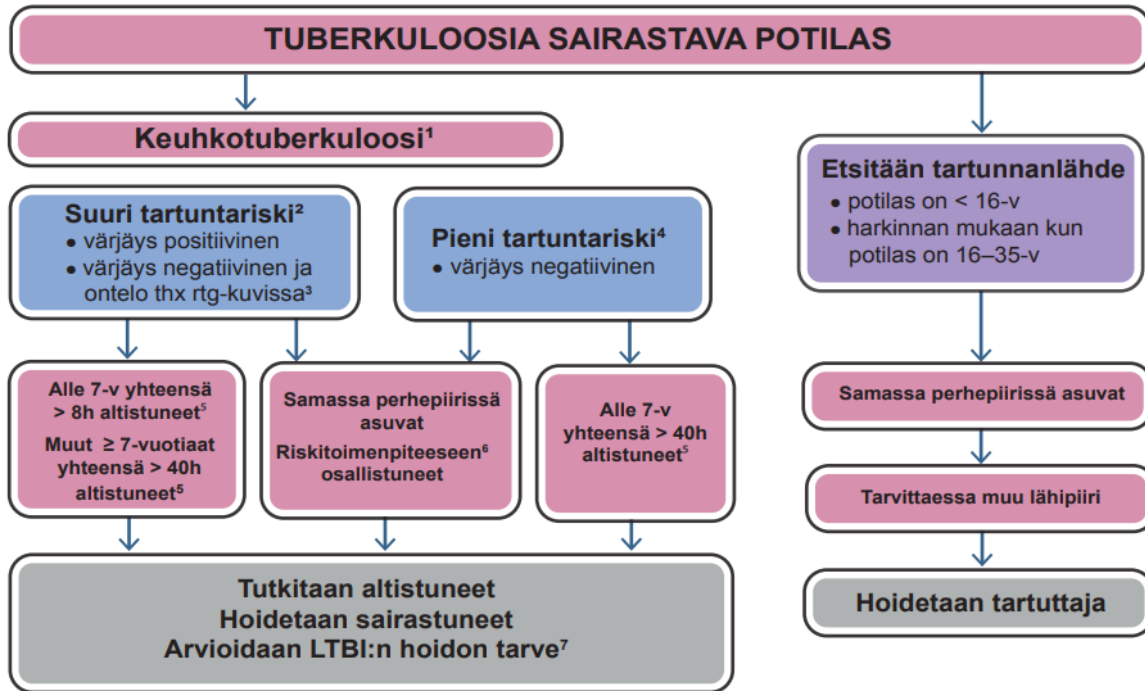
TUBERKULOOSIA SAIRASTAVA POTILAS

Keuhkotuberkuloosi¹

Suuri tartuntariski²
• värjäys positiivinen
• värjäys negatiivinen ja ontelo thx rtg-kuvissa³

Pieni tartuntariski⁴
• värjäys negatiivinen

Etsitään tartunnanlähde
• potilas on < 16-v
• harkinnan mukaan kun potilas on 16–35-v

Alle 7-v yhteensä > 8h altistuneet⁵
Muut ≥ 7-vuotiaat yhteensä > 40h altistuneet⁵

Samassa perhepiirissä asuvat
Riskitoimenpiteeseen⁶ osallistuneet

Alle 7-v yhteensä > 40h altistuneet⁵

Samassa perhepiirissä asuvat

Tarvittaessa muu lähipiiri

Tutkitaan altistuneet
Hoidetaan sairastuneet
Arvioidaan LTBI:n hoidon tarve⁷

Hoidetaan tartuttaja